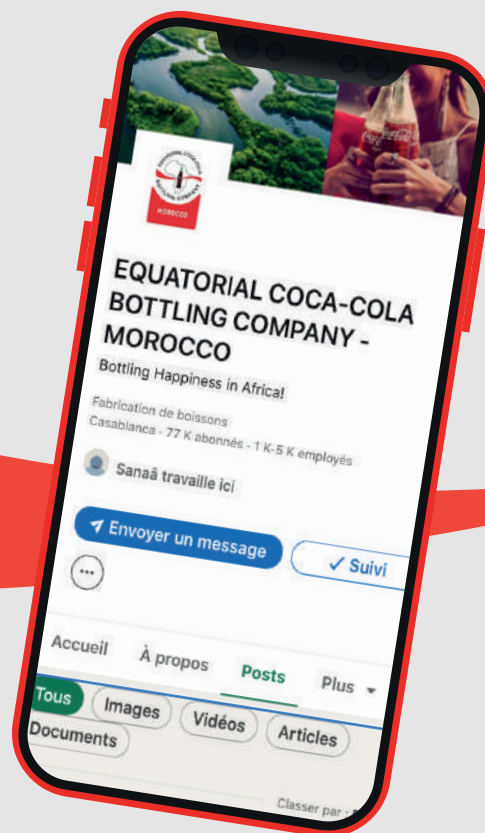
EQUATORIAL COCA-COLA BOTTLING COMPANY - MOROCCO

Bottling Happiness in Africa!

Fabrication de boissons
Casablanca · 77 K abonnés · 1 K-5 K employés

Sanaâ travaille ici

Envoyer un message

✓ Suivi

...

Accueil À propos Posts Plus

Tous Images Vidéos Articles Documents

Classer par -